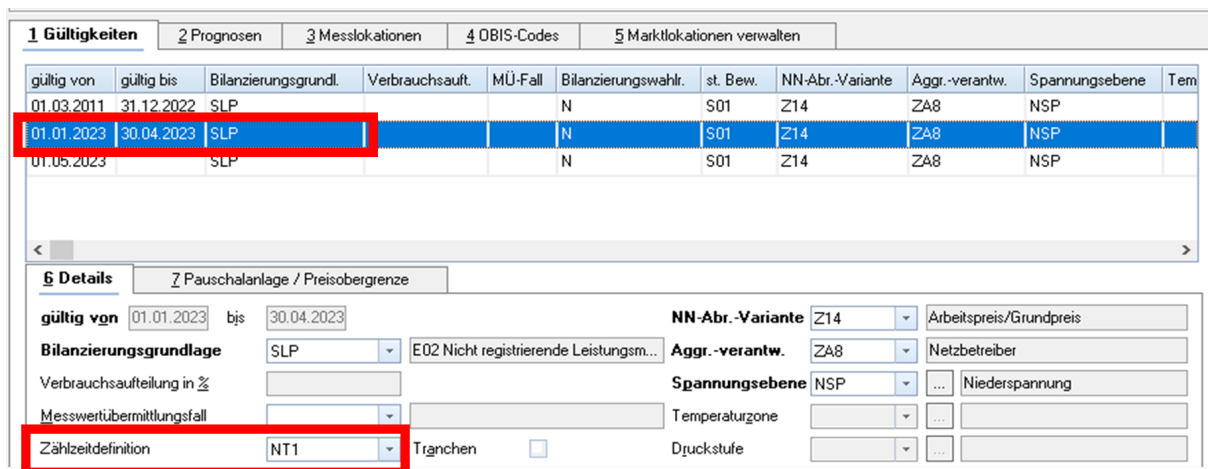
1 Gültigkeiten | 2 Prognosen | 3 Messlokationen | 4 OBIS-Codes | 5 Marktlokationen verwalten

| gültig von | gültig bis | Bilanzierungsgrundl. | Verbrauchsauft. | MÜ-Fall | Bilanzierungswahlr. | st. Bew. | NN-Abr.-Variante | Aggr.-verantw. | Spannungsebene | Tem |
|---|---|---|---|---|---|---|---|---|---|---|
| 01.03.2011 | 31.12.2022 | SLP | | | N | S01 | Z14 | ZA8 | NSP | |
| 01.01.2023 | 30.04.2023 | SLP | | | N | S01 | Z14 | ZA8 | NSP | |
| 01.05.2023 | | SLP | | | N | S01 | Z14 | ZA8 | NSP | |

6 Details | 7 Pauschalanlage / Preisobergrenze

gültig von 01.01.2023 bis 30.04.2023

Bilanzierungsgrundlage SLP E02 Nicht registrierende Leistungsm...

Verbrauchsaufteilung in %

Messwertübermittlungsfall

Zählzeitdefinition NT1

Tranchen

NN-Abr.-Variante Z14 Arbeitspreis/Grundpreis

Aggr.-verantw. ZA8 Netzbetreiber

Spannungsebene NSP ... Niederspannung

Temperaturzone ...

Druckstufe ...